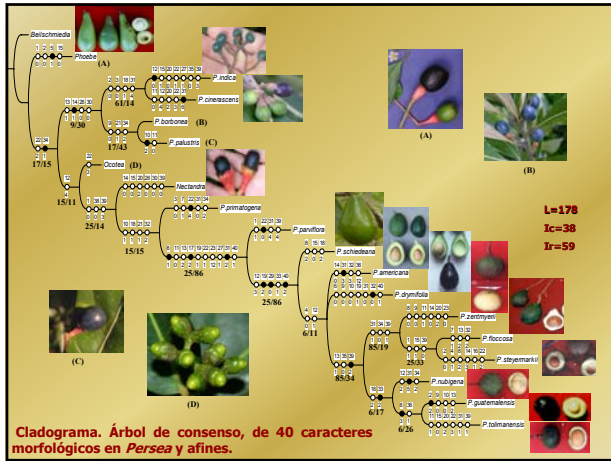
Beilschmiedia

Phoebe

(A)

P. indica

P. cinerascens

61/14

9/30

P. borbonea

(B)

17/43

P. palustris

(C)

17/15

Ocotea

(D)

15/11

Nectandra

25/14

P. primatogena

15/15

25/86

P. parviflora

P. schiedeana

25/86

P. americana

P. drymifolia

6/11

P. zentmyeri

85/19

P. floccosa

25/33

P. steyermarkii

85/34

P. nubigena

P. guatemalensis

6/17

P. tolimanensis

6/26

(A)

(B)

(C)

(D)

L=178

Ic=38

Ir=59

Cladograma. Árbol de consenso, de 40 caracteres morfológicos en *Persea* y afines.